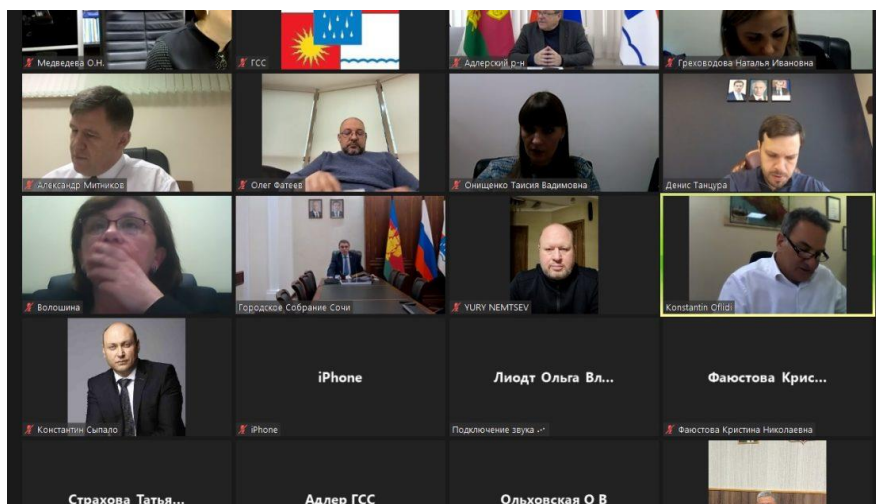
Медведева О.Н.
ГСС
Адлерский р-н
Греководова Наталья Ивановна
Александр Митников
Олег Фатеев
Онищенко Таисия Вадимовна
Денис Танцура
Волошина
Городское Собрание Сочи
YURY NEMTSEV
Konstantin Ofidi
iPhone
Лиодт Ольга Вл...
Фаюстова Крис...
Константин Сыпало
iPhone
Подключение звука ...
Фаюстова Кристина Николаевна
Страхова Татья...
Адлер ГСС
Ольховская О В